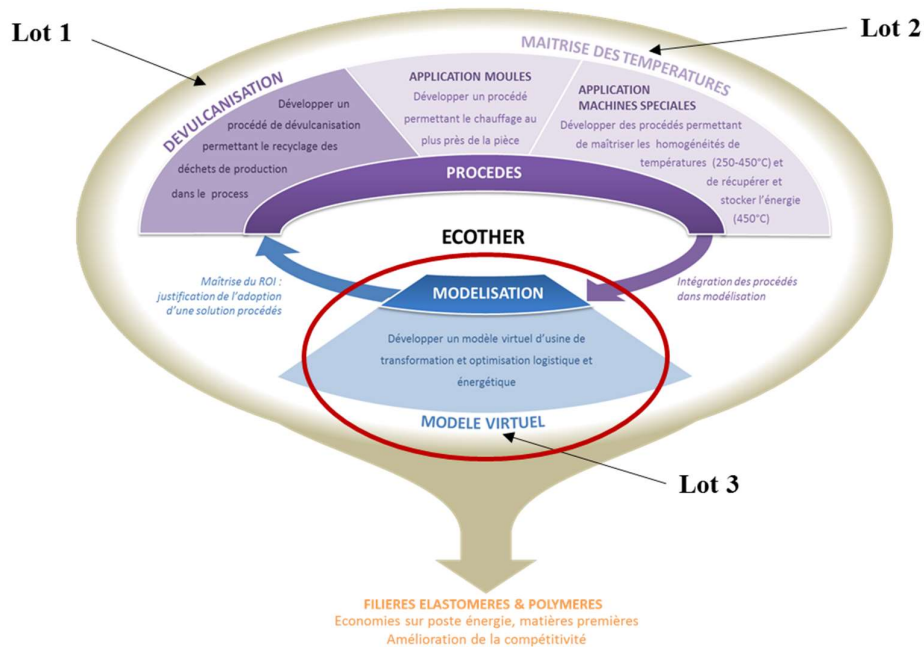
Lot 1

Lot 2

MAITRISE DES TEMPERATURES

DEVULCANISATION

Développer un procédé de dévulcanisation permettant le recyclage des déchets de production dans le process

APPLICATION MOULES

Développer un procédé permettant le chauffage au plus près de la pièce

APPLICATION MACHINES SPECIALES

Développer des procédés permettant de maîtriser les homogénéités de températures (250-450°C) et de récupérer et stocker l'énergie (450°C)

PROCEDES

ECOTHER

Maîtrise du ROI : justification de l'adoption d'une solution procédés

Intégration des procédés dans modélisation

MODELISATION

Développer un modèle virtuel d'usine de transformation et optimisation logistique et énergétique

MODELE VIRTUEL

Lot 3

FILIERES ELASTOMERES & POLYMERES
Economies sur poste énergie, matières premières
Amélioration de la compétitivité